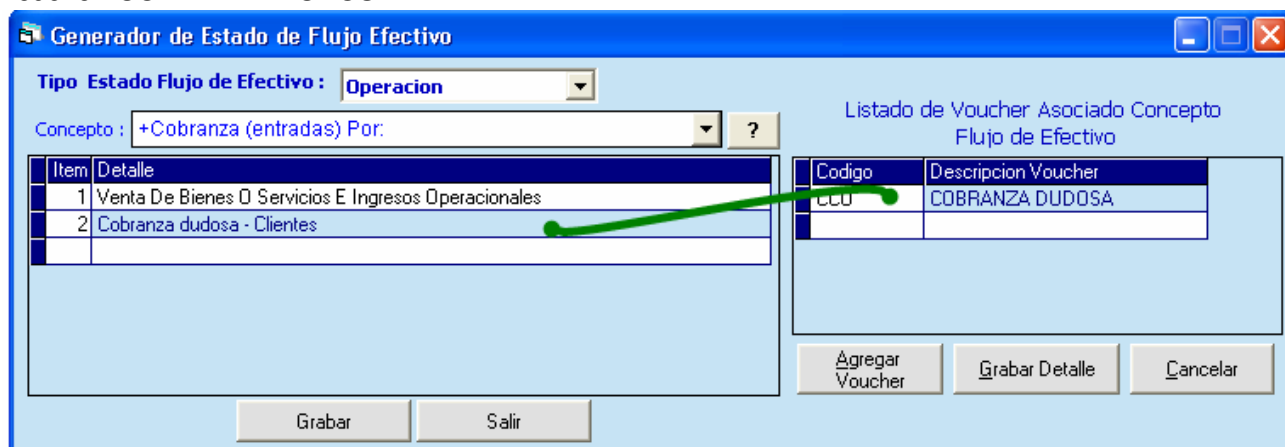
Generador de Estado de Flujo Efectivo

Tipo Estado Flujo de Efectivo : Operacion

Concepto : +Cobranza (entradas) Por:

?

| Item | Detalle |
|---|---|
| 1 | Venta De Bienes O Servicios E Ingresos Operacionales |
| 2 | Cobranza dudosa - Clientes |

Listado de Voucher Asociado Concepto Flujo de Efectivo

| Codigo | Descripcion Voucher |
|---|---|
| CCU | COBRANZA DUDOSA |

Agregar Voucher

Grabar Detalle

Cancelar

Grabar

Salir